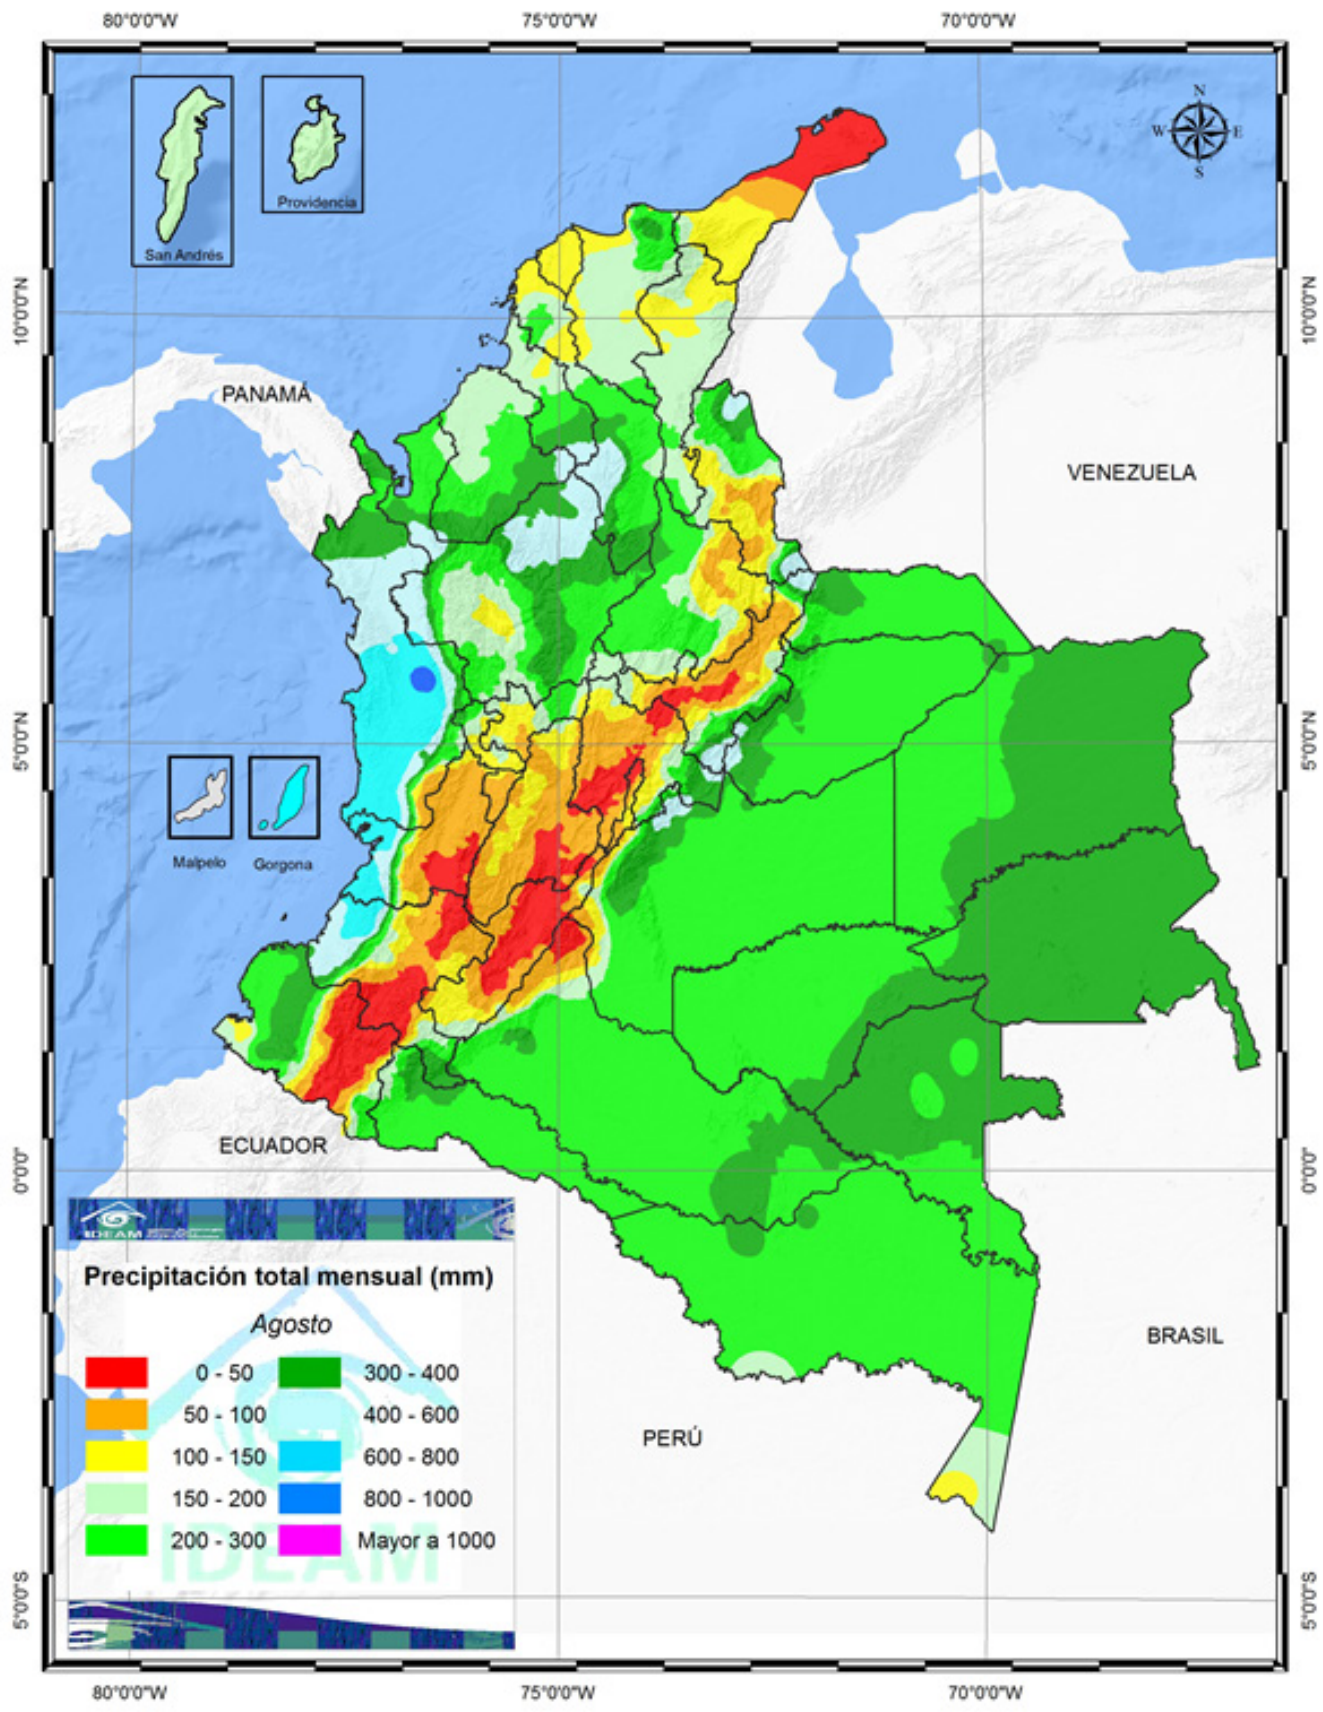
80°0'0"W
75°0'0"W
70°0'0"W

N
W
E
S

San Andrés
Providencia

10°0'0"N
10°0'0"N

PANAMÁ

VENEZUELA

5°0'0"N
5°0'0"N

Malpelo
Gorgona

ECUADOR

0°0'0"
0°0'0"

IDEAM

Precipitación total mensual (mm)

Agosto

0 - 50
50 - 100
100 - 150
150 - 200
200 - 300
300 - 400
400 - 600
600 - 800
800 - 1000
Mayor a 1000

IDEAM

BRASIL

PERÚ

5°0'0"S
5°0'0"S

80°0'0"W
75°0'0"W
70°0'0"W